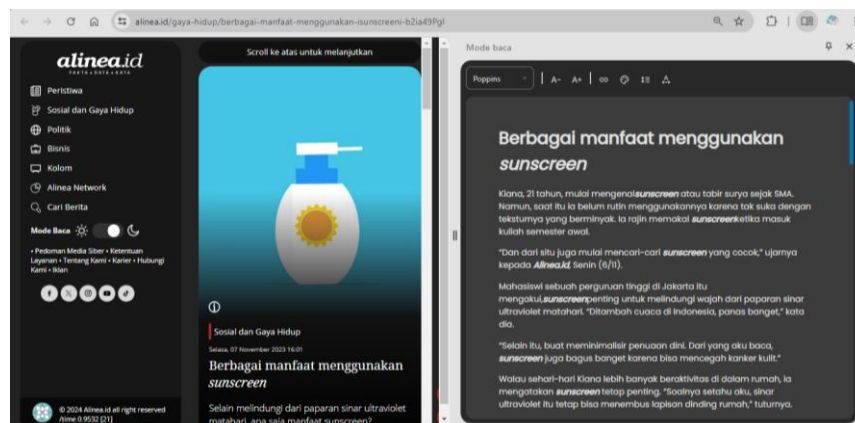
alinea.id/gaya-hidup/berbagai-manfaat-menggunakan-isunscreeni-b2ia49Pgl

alinea.id
FAKTA • DATA • KATA

Peristiwa
Sosial dan Gaya Hidup
Politik
Bisnis
Kolom
Alinea Network
Cari Berita

Mode Baca

• Pedoman Media Siber • Ketentuan Layanan • Tentang Kami • Karier • Hubungi Kami • Iklan

© 2024 Alinea.id all right reserved /time 0.9532 [21]

Scroll ke atas untuk melanjutkan

Sosial dan Gaya Hidup

Selasa, 07 November 2023 16:01

Berbagai manfaat menggunakan *sunscreen*

Selain melindungi dari paparan sinar ultraviolet matahari, apa saja manfaat sunscreen?

Mode baca

Poppins | A- A+

Berbagai manfaat menggunakan *sunscreen*

Kiana, 21 tahun, mulai mengenal**sunscreen** atau tabir surya sejak SMA. Namun, saat itu ia belum rutin menggunakannya karena tak suka dengan teksturnya yang berminyak. Ia rajin memakai **sunscreen**ketika masuk kuliah semester awal.

"Dan dari situ juga mulai mencari-cari **sunscreen** yang cocok," ujarnya kepada **Alinea.id**, Senin (6/11).

Mahasiswi sebuah perguruan tinggi di Jakarta itu mengaku,**sunscreen**penting untuk melindungi wajah dari paparan sinar ultraviolet matahari. "Ditambah cuaca di Indonesia, panas banget," kata dia.

"Selain itu, buat meminimalisir penuaan dini. Dari yang aku baca, **sunscreen** juga bagus banget karena bisa mencegah kanker kulit."

Walau sehari-hari Kiana lebih banyak beraktivitas di dalam rumah, ia mengatakan **sunscreen** tetap penting. "Soalnya setahu aku, sinar ultraviolet itu tetap bisa menembus lapisan dinding rumah," tuturnya.